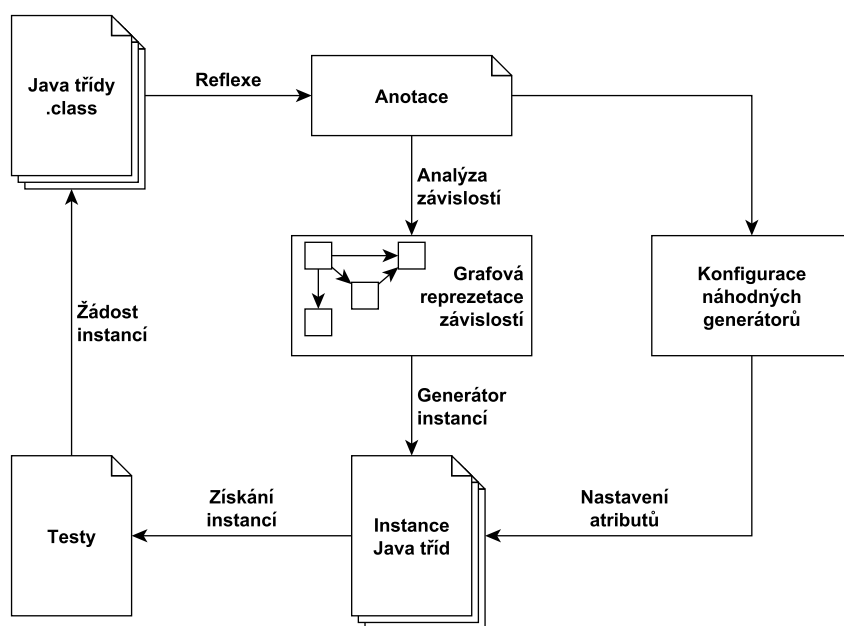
Java třídy
.class

Reflexe

Anotace

Analýza
závislostí

Grafová
reprezetace
závislostí

Konfigurace
náhodných
generátorů

Žádost
instancí

Generátor
instancí

Testy

Získání
instancí

Instance
Java tříd

Nastavení
atributů